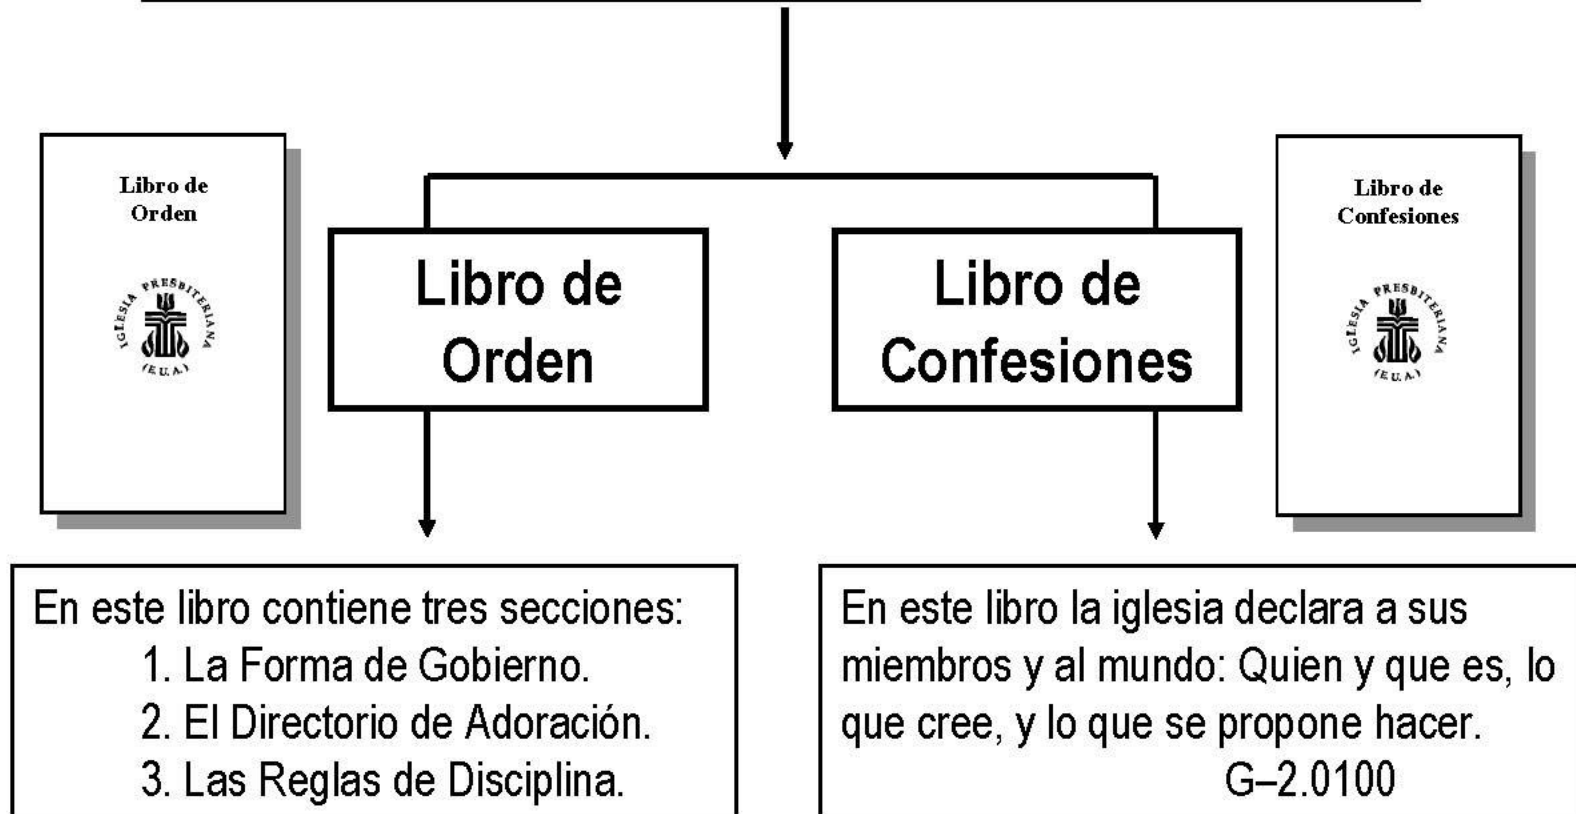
Libro de Orden

IGLESIA PRESBITERIANA (E.U.A.)

Libro de Orden

Libro de Confesiones

Libro de Confesiones

IGLESIA PRESBITERIANA (E.U.A.)

En este libro contiene tres secciones:
1. La Forma de Gobierno.
2. El Directorio de Adoración.
3. Las Reglas de Disciplina.

En este libro la iglesia declara a sus miembros y al mundo: Quien y que es, lo que cree, y lo que se propone hacer.
G–2.0100